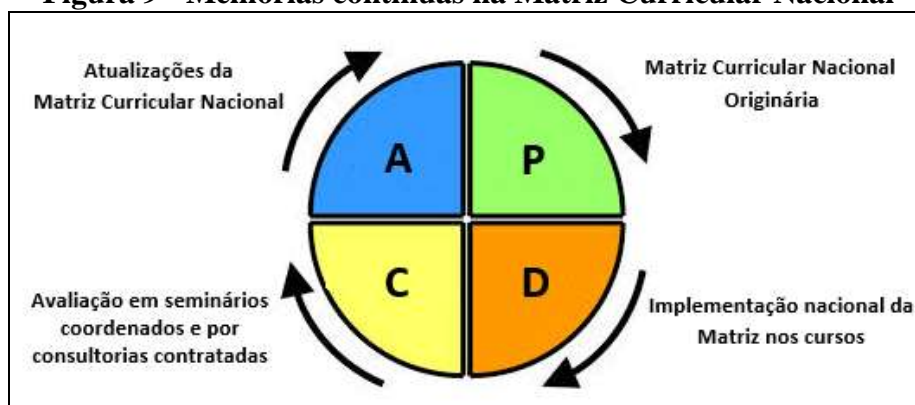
Figura 9 – Melhorias contínuas na Matriz Curricular Nacional

Atualizações da Matriz Curricular Nacional

Matriz Curricular Nacional Originária

A

P

C

D

Avaliação em seminários coordenados e por consultorias contratadas

Implementação nacional da Matriz nos cursos